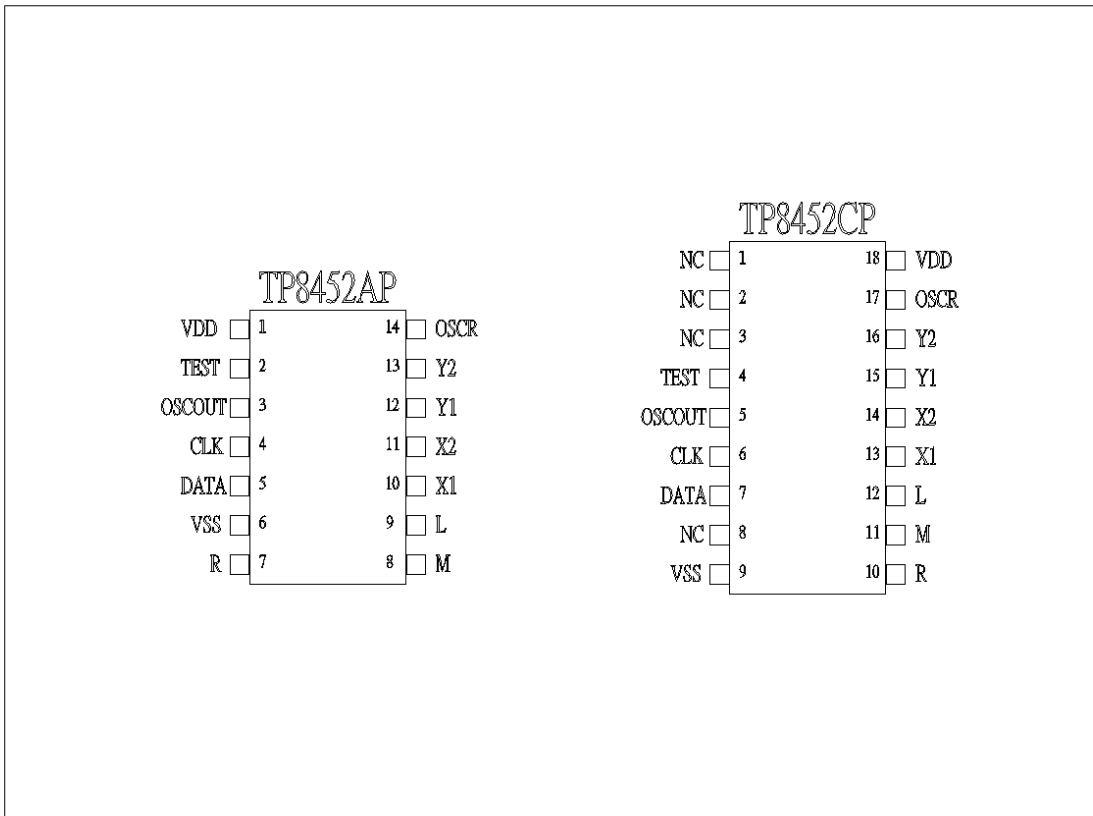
TP8452AP

VDD 1 14 OSCR
TEST 2 13 Y2
OSCOUT 3 12 Y1
CLK 4 11 X2
DATA 5 10 X1
VSS 6 9 L
R 7 8 M

TP8452CP

NC 1 18 VDD
NC 2 17 OSCR
NC 3 16 Y2
TEST 4 15 Y1
OSCOUT 5 14 X2
CLK 6 13 X1
DATA 7 12 L
NC 8 11 M
VSS 9 10 R